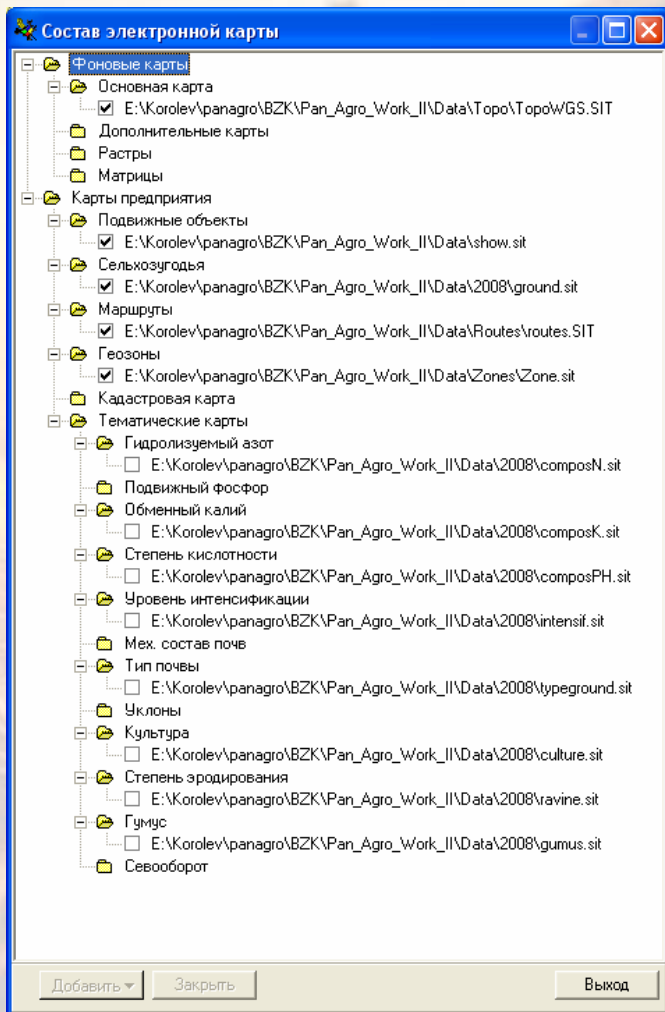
Состав электронной карты

Фоновые карты
Основная карта
E:\Korolev\panagro\BZK\Pan_Agro_Work_II\Data\Topo\TopoWGS.SIT
Дополнительные карты
Растры
Матрицы
Карты предприятия
Подвижные объекты
E:\Korolev\panagro\BZK\Pan_Agro_Work_II\Data\show.sit
Сельхозугодья
E:\Korolev\panagro\BZK\Pan_Agro_Work_II\Data\2008\ground.sit
Маршруты
E:\Korolev\panagro\BZK\Pan_Agro_Work_II\Data\Routes\routes.SIT
Геозоны
E:\Korolev\panagro\BZK\Pan_Agro_Work_II\Data\Zones\Zone.sit
Кадастровая карта
Тематические карты
Гидролизуемый азот
E:\Korolev\panagro\BZK\Pan_Agro_Work_II\Data\2008\composN.sit
Подвижный фосфор
Обменный калий
E:\Korolev\panagro\BZK\Pan_Agro_Work_II\Data\2008\composK.sit
Степень кислотности
E:\Korolev\panagro\BZK\Pan_Agro_Work_II\Data\2008\composPH.sit
Уровень интенсификации
E:\Korolev\panagro\BZK\Pan_Agro_Work_II\Data\2008\intensif.sit
Мех. состав почв
Тип почвы
E:\Korolev\panagro\BZK\Pan_Agro_Work_II\Data\2008\typeground.sit
Уклоны
Культура
E:\Korolev\panagro\BZK\Pan_Agro_Work_II\Data\2008\culture.sit
Степень эродирования
E:\Korolev\panagro\BZK\Pan_Agro_Work_II\Data\2008\ravine.sit
Гумус
E:\Korolev\panagro\BZK\Pan_Agro_Work_II\Data\2008\gumus.sit
Севооборот

Добавить
Закрыть
Выход